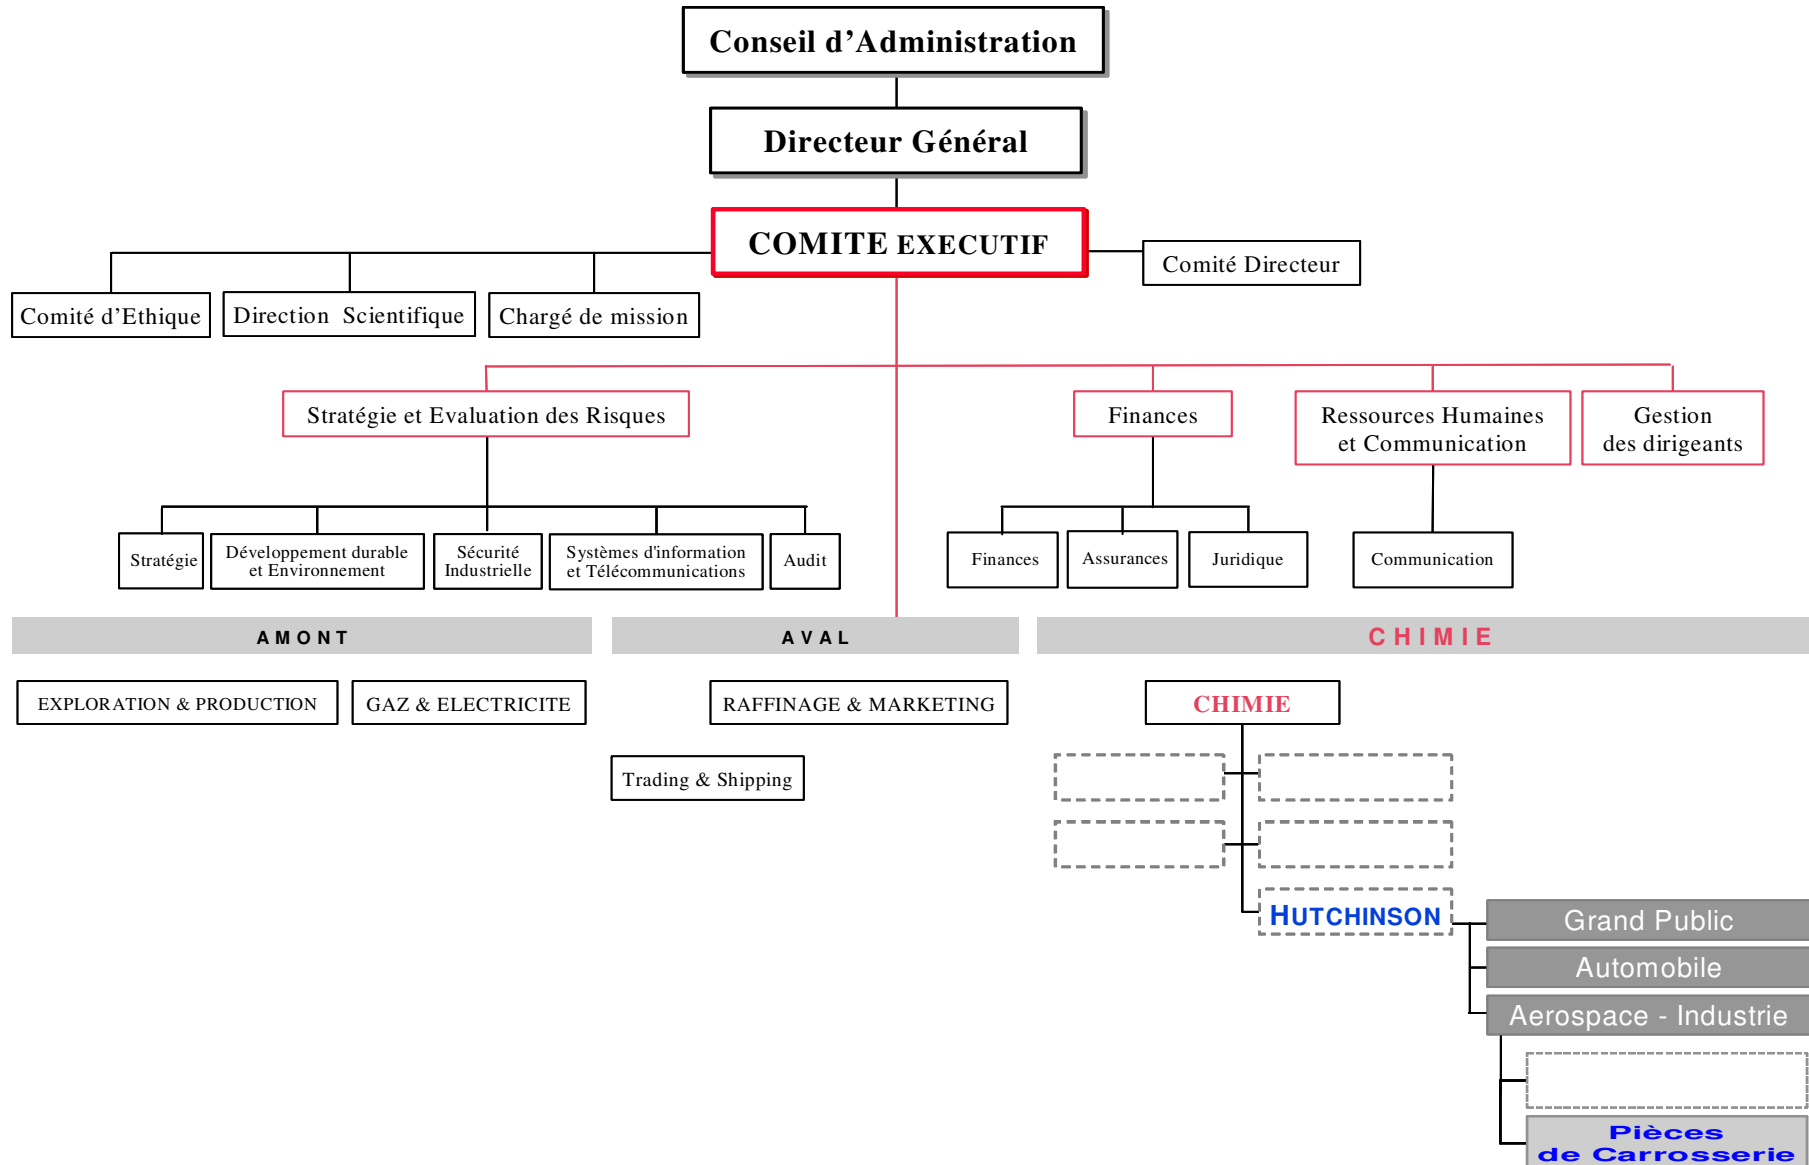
Conseil d'Administration

Directeur Général

COMITE EXECUTIF

Comité Directeur

Comité d'Ethique

Direction Scientifique

Chargé de mission

Stratégie et Evaluation des Risques

Finances

Ressources Humaines et Communication

Gestion des dirigeants

Stratégie

Développement durable et Environnement

Sécurité Industrielle

Systèmes d'information et Télécommunications

Audit

Finances

Assurances

Juridique

Communication

AMONT

AVAL

CHIMIE

EXPLORATION & PRODUCTION

GAZ & ELECTRICITE

RAFFINAGE & MARKETING

Trading & Shipping

CHIMIE

HUTCHINSON

Grand Public

Automobile

Aerospace - Industrie

Pièces de Carrosserie